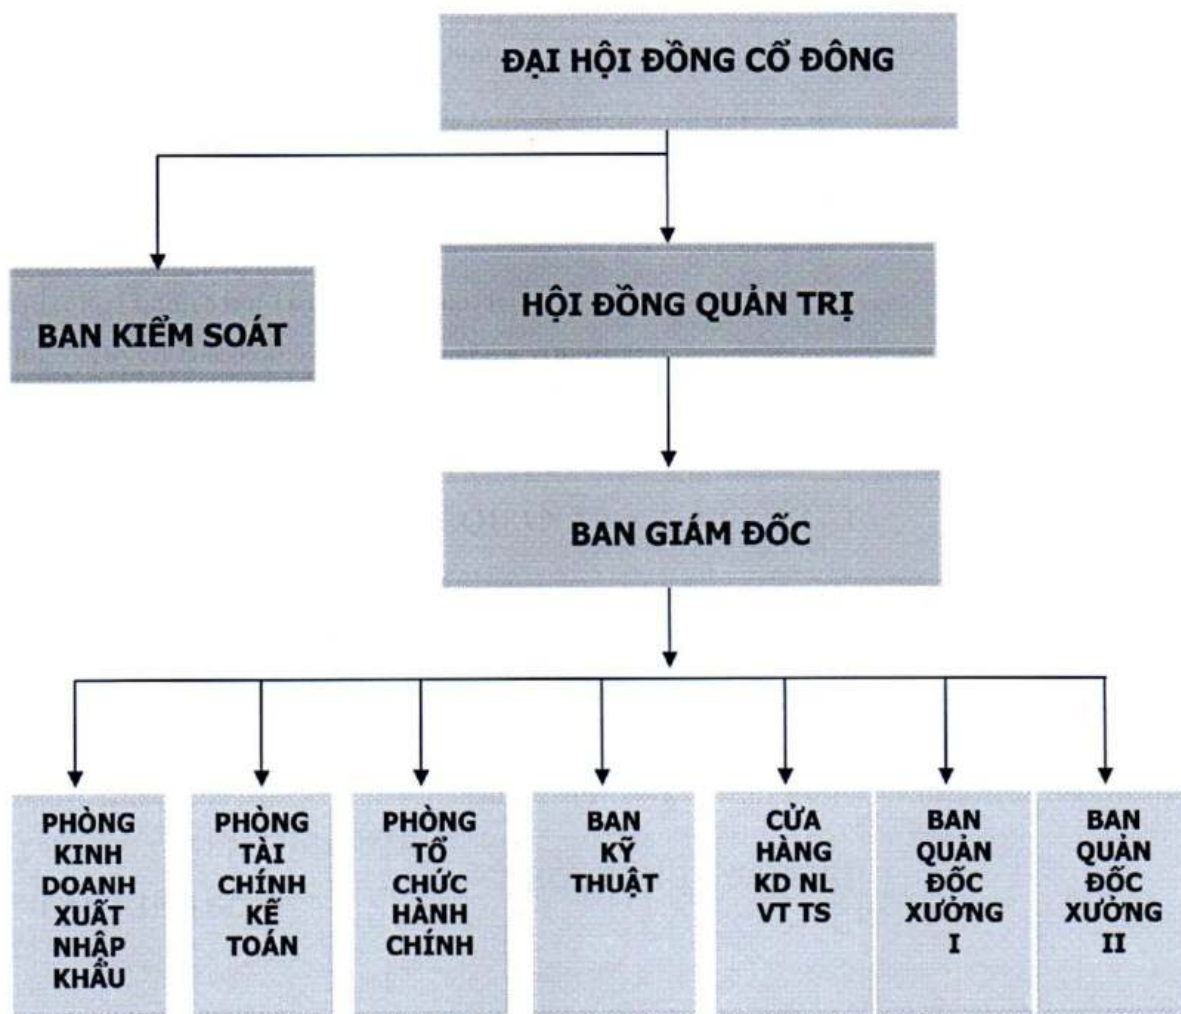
ĐẠI HỘI ĐỒNG CỔ ĐÔNG

BAN KIỂM SOÁT

HỘI ĐỒNG QUẢN TRỊ

BAN GIÁM ĐỐC

PHÒNG KINH DOANH XUẤT NHẬP KHẨU

PHÒNG TÀI CHÍNH KẾ TOÁN

PHÒNG TỔ CHỨC HÀNH CHÍNH

BAN KỸ THUẬT

CỬA HÀNG KD NL VT TS

BAN QUẢN ĐỐC XƯỞNG I

BAN QUẢN ĐỐC XƯỞNG II